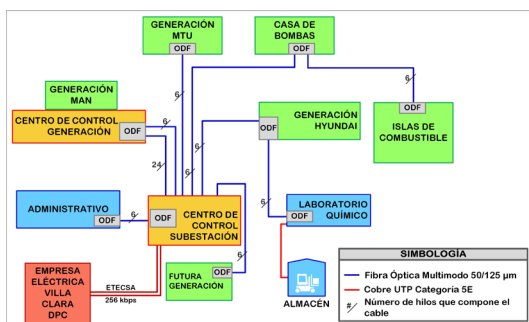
GENERACIÓN MTU
ODF

CASA DE BOMBAS
ODF

GENERACIÓN MAN

CENTRO DE CONTROL GENERACIÓN
ODF

6

6

6

24

GENERACIÓN HYUNDAI
ODF

ISLAS DE COMBUSTIBLE
ODF

ADMINISTRATIVO
ODF

6

ODF
CENTRO DE CONTROL SUBESTACIÓN

6

LABORATORIO QUÍMICO
ODF

EMPRESA ELÉCTRICA VILLA CLARA DPC

ETECSA
256 kbps

FUTURA GENERACIÓN
ODF

ALMACÉN

SIMBOLOGÍA
Fibra Óptica Multimodo 50/125 µm
Cobre UTP Categoría 5E
Número de hilos que compone el cable